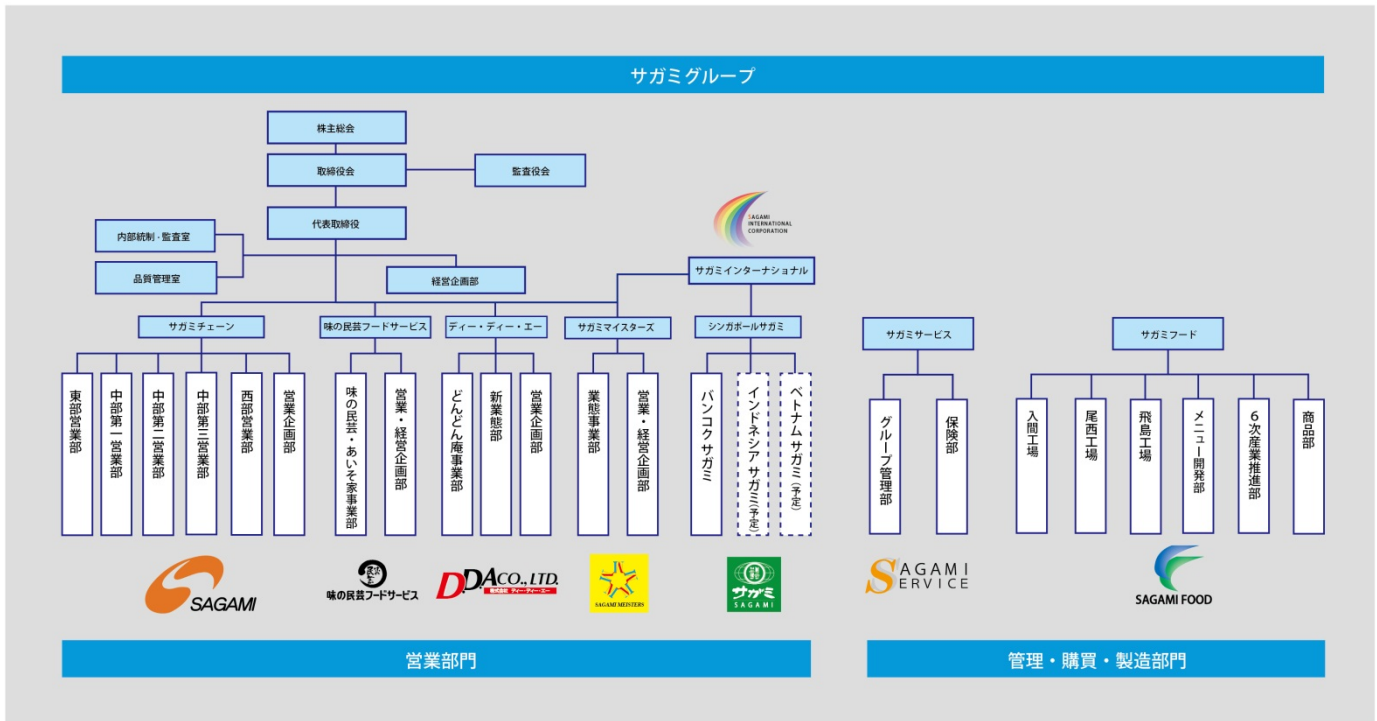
サガミグループ

株主総会

取締役会

監査役会

代表取締役

内部統制・監査室

品質管理室

経営企画部

SAGAMI INTERNATIONAL CORPORATION

サガミインターナショナル

サガミチェーン

東部営業部

中部第一営業部

中部第二営業部

中部第三営業部

西部営業部

営業企画部

味の民芸フードサービス

味の民芸・あいそ家事業部

営業・経営企画部

ディー・ディー・エー

どんどん庵事業部

新業態部

営業企画部

サガミマイスターズ

業態事業部

営業・経営企画部

シンガポールサガミ

バンコクサガミ

インドネシア サガミ(予定)

ベトナム サガミ(予定)

SAGAMI

味の民芸フードサービス

DDA CO., LTD. 株式会社ディー・ディー・エー

SAGAMI MEISTERS

サガミ SAGAMI

サガミサービス

グループ管理部

保険部

サガミフード

入間工場

尾西工場

飛島工場

メニュー開発部

6次産業推進部

商品部

SAGAMI SERVICE

SAGAMI FOOD

営業部門

管理・購買・製造部門